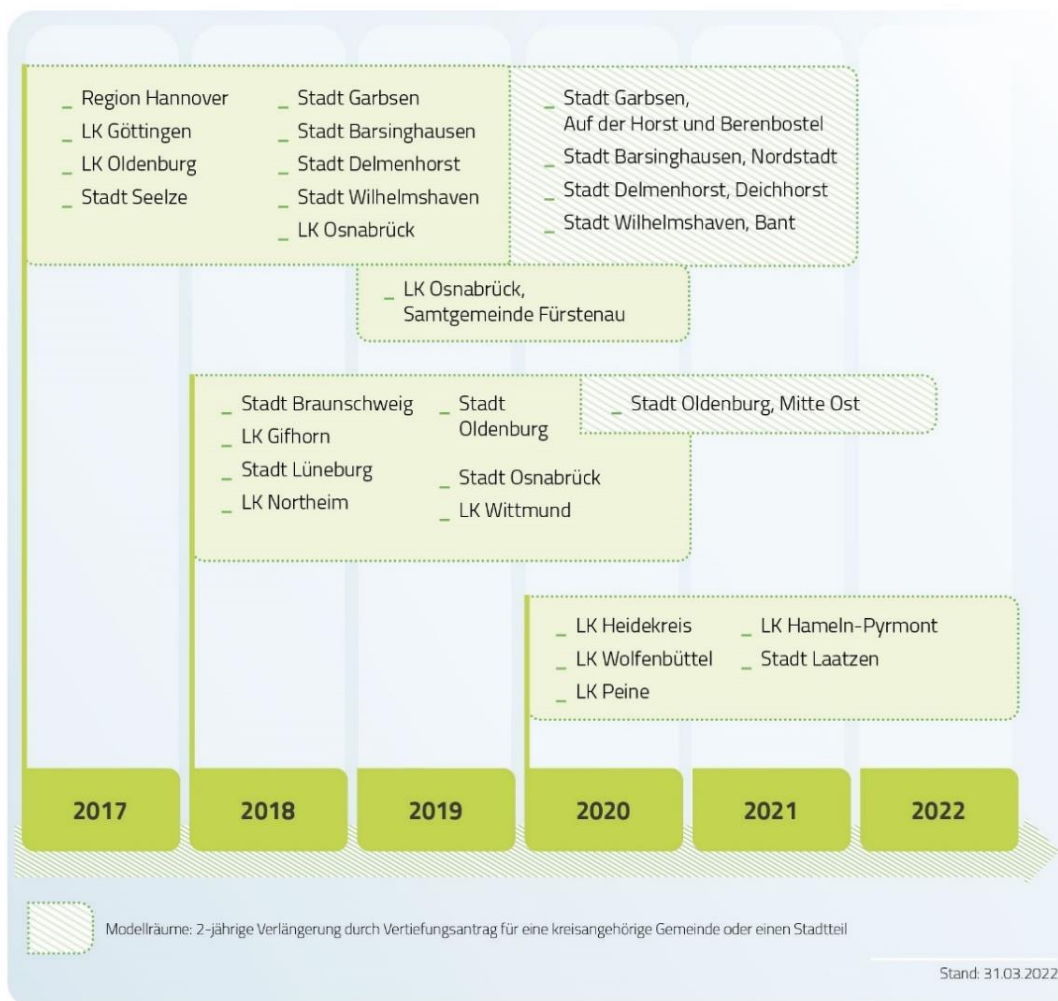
_ Region Hannover
_ LK Göttingen
_ LK Oldenburg
_ Stadt Seelze

_ Stadt Garbsen
_ Stadt Barsinghausen
_ Stadt Delmenhorst
_ Stadt Wilhelmshaven
_ LK Osnabrück

_ Stadt Garbsen, Auf der Horst und Berenbostel
_ Stadt Barsinghausen, Nordstadt
_ Stadt Delmenhorst, Deichhorst
_ Stadt Wilhelmshaven, Bant

_ LK Osnabrück, Samtgemeinde Fürstenau

_ Stadt Braunschweig
_ LK Gifhorn
_ Stadt Lüneburg
_ LK Northeim

_ Stadt Oldenburg
_ Stadt Osnabrück
_ LK Wittmund

_ Stadt Oldenburg, Mitte Ost

_ LK Heidekreis
_ LK Wolfenbüttel
_ LK Peine

_ LK Hameln-Pyrmont
_ Stadt Laatzen

2017 2018 2019 2020 2021 2022

Modellräume: 2-jährige Verlängerung durch Vertiefungsantrag für eine kreisangehörige Gemeinde oder einen Stadtteil

Stand: 31.03.2022